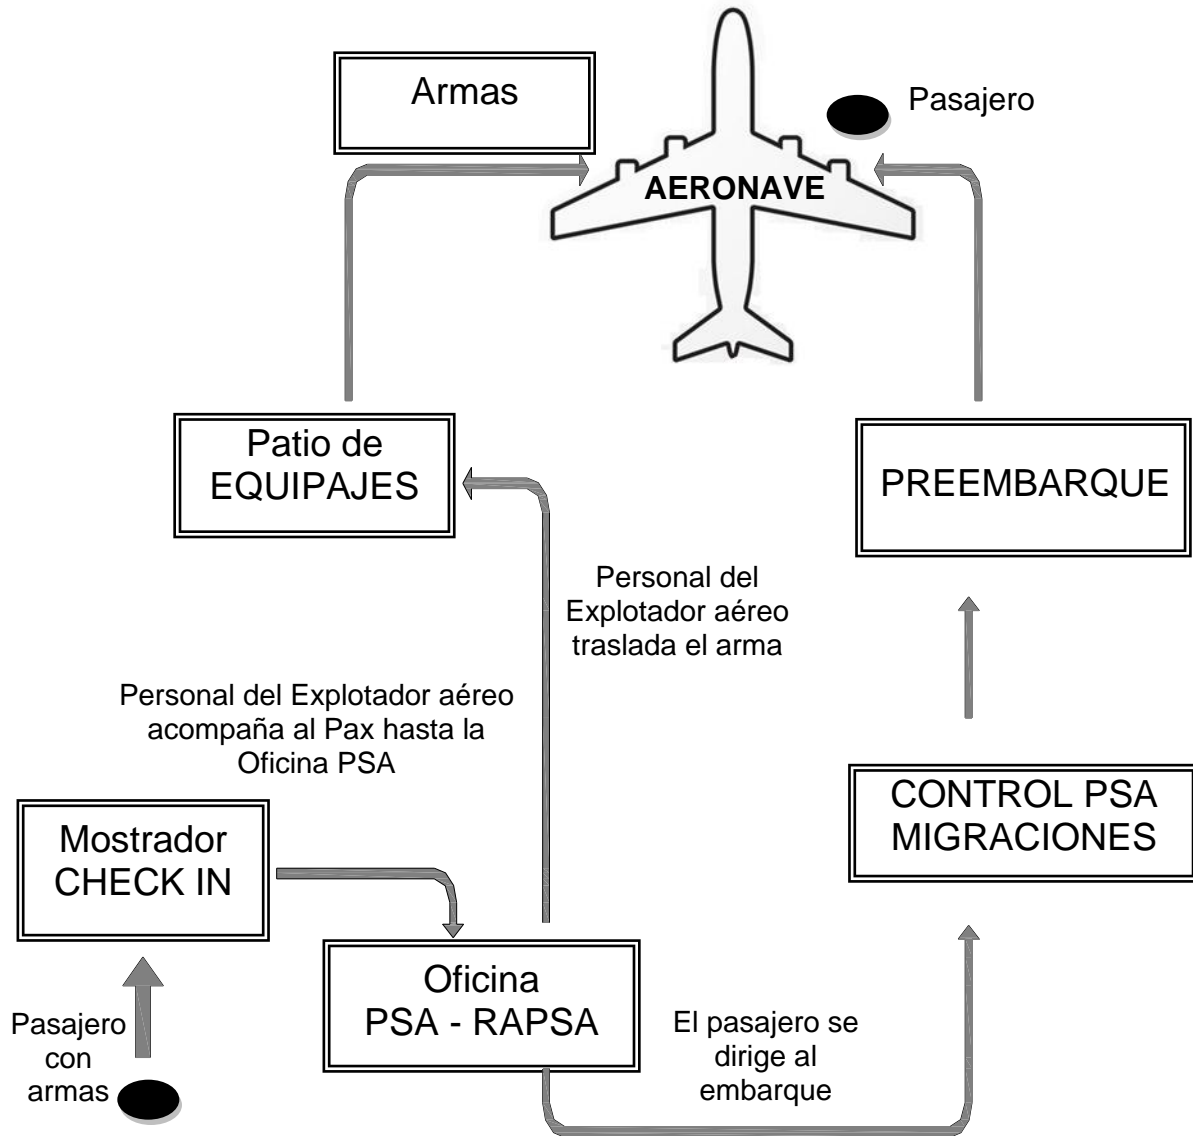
Armas

Pasajero

AERONAVE

Patio de EQUIPAJES

PREEMBARQUE

Personal del Explotador aéreo traslada el arma

Personal del Explotador aéreo acompaña al Pax hasta la Oficina PSA

CONTROL PSA MIGRACIONES

Mostrador CHECK IN

Oficina PSA - RAPSA

El pasajero se dirige al embarque

Pasajero con armas